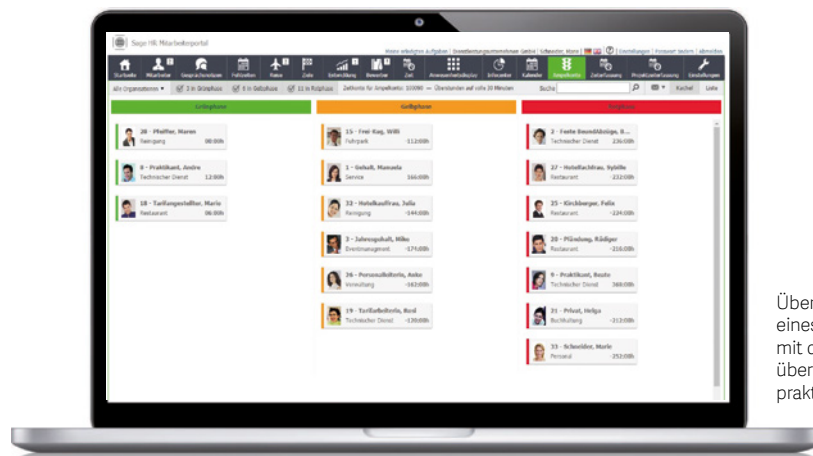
Sage HR Mitarbeiterportal

Startseite | Mitarbeiter | Gesprächsnotizen | Fehlzeiten | Reise | Ziele | Entwicklung | Bewerber | Zeit | Ansprechpartner | Infocenter | Kalender | Ampelkonto | Zeiterfassung | Projektzeiterfassung | Einstellungen

Alle Organisationen | 3 in Grünphase | 8 in Gelbphase | 11 in Rotphase

Suche | Kachel | Liste

Grünphase

20 - Pfeiffer, Maren
Reinigung 00:00h

8 - Praktikant, Andre
Technischer Dienst 12:00h

18 - Tarifangestellter, Mario
Restaurant 06:00h

Gelbphase

15 - Frei-Kag, Willi
Fuhrpark -112:00h

1 - Gehalt, Manuela
Service 166:00h

33 - Hotelkauffrau, Julia
Reinigung -144:00h

3 - Jahresgehalt, Mike
Eventmanagement -174:00h

26 - Personalleiterin, Anke
Verwaltung -162:00h

19 - Tarifarbeiterin, Reid
Technischer Dienst -130:00h

Rotphase

2 - Feste Beendätigte, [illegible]
Technischer Dienst 236:00h

27 - Hotelfachfrau, Sybille
Restaurant -232:00h

25 - Kirchberger, Felix
Restaurant -224:00h

20 - Pfändung, Rüdiger
Restaurant -216:00h

9 - Praktikant, Beate
Technischer Dienst 360:00h

31 - Privat, Helga
Buchhaltung -212:00h

33 - Schneider, Marie
Personal -252:00h

Über
eines
mit d
über
prakt